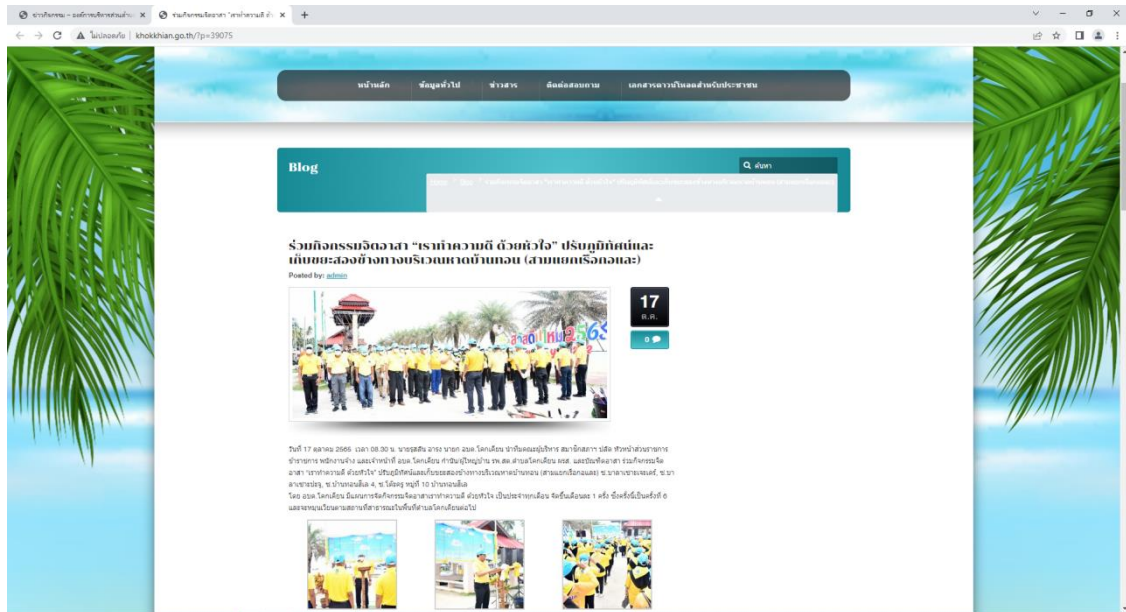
ข่าวกิจกรรม – องค์การบริหารส่วนตำบ ×
ร่วมกิจกรรมจิตอาสา "เราทำความดี ด้ ×
+
ไม่ปลอดภัย | khokkhian.go.th/?p=39075

หน้าหลัก ข้อมูลทั่วไป ข่าวสาร ติดต่อสอบถาม เอกสารดาวน์โหลดสำหรับประชาชน

Blog
ค้นหา
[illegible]

ร่วมกิจกรรมจิตอาสา "เราทำความดี ด้วยหัวใจ" ปรับภูมิทัศน์และเก็บขยะสองข้างทางบริเวณหาดบ้านทอน (สามแยกเรือกอและ)
Posted by: admin

17
ต.ค.
0

วันที่ 17 ตุลาคม 2565 เวลา 08.30 น. นายสุลัย มาระ นายก อบต.โคกเคียน นำทีมคณะผู้บริหาร สมาชิกสภาฯ ปลัด หัวหน้าส่วนราชการ ข้าราชการ พนักงานจ้าง และเจ้าหน้าที่ อบต.โคกเคียน กำนันผู้ใหญ่บ้าน รพ.สต.ตำบลโคกเคียน อสม. และจิตอาสา ร่วมกิจกรรมจิตอาสา "เราทำความดี ด้วยหัวใจ" ปรับภูมิทัศน์และเก็บขยะสองข้างทางบริเวณหาดบ้านทอน (สามแยกเรือกอและ) ซ.บาลาชายเจนเนอร์, ซ.บาลาเชายะบุรุ, ซ.บ้านทอนลีเล 4, ซ.โต๊ะครู หมู่ที่ 10 บ้านทอนลีเล
โดย อบต.โคกเคียน มีแผนการจัดกิจกรรมจิตอาสาเราทำความดี ด้วยหัวใจ เป็นประจำทุกเดือน จัดขึ้นเดือนละ 1 ครั้ง ซึ่งครั้งนี้เป็นครั้งที่ 6 และจะหมุนเวียนตามสถานที่สาธารณะในพื้นที่ตำบลโคกเคียนต่อไป